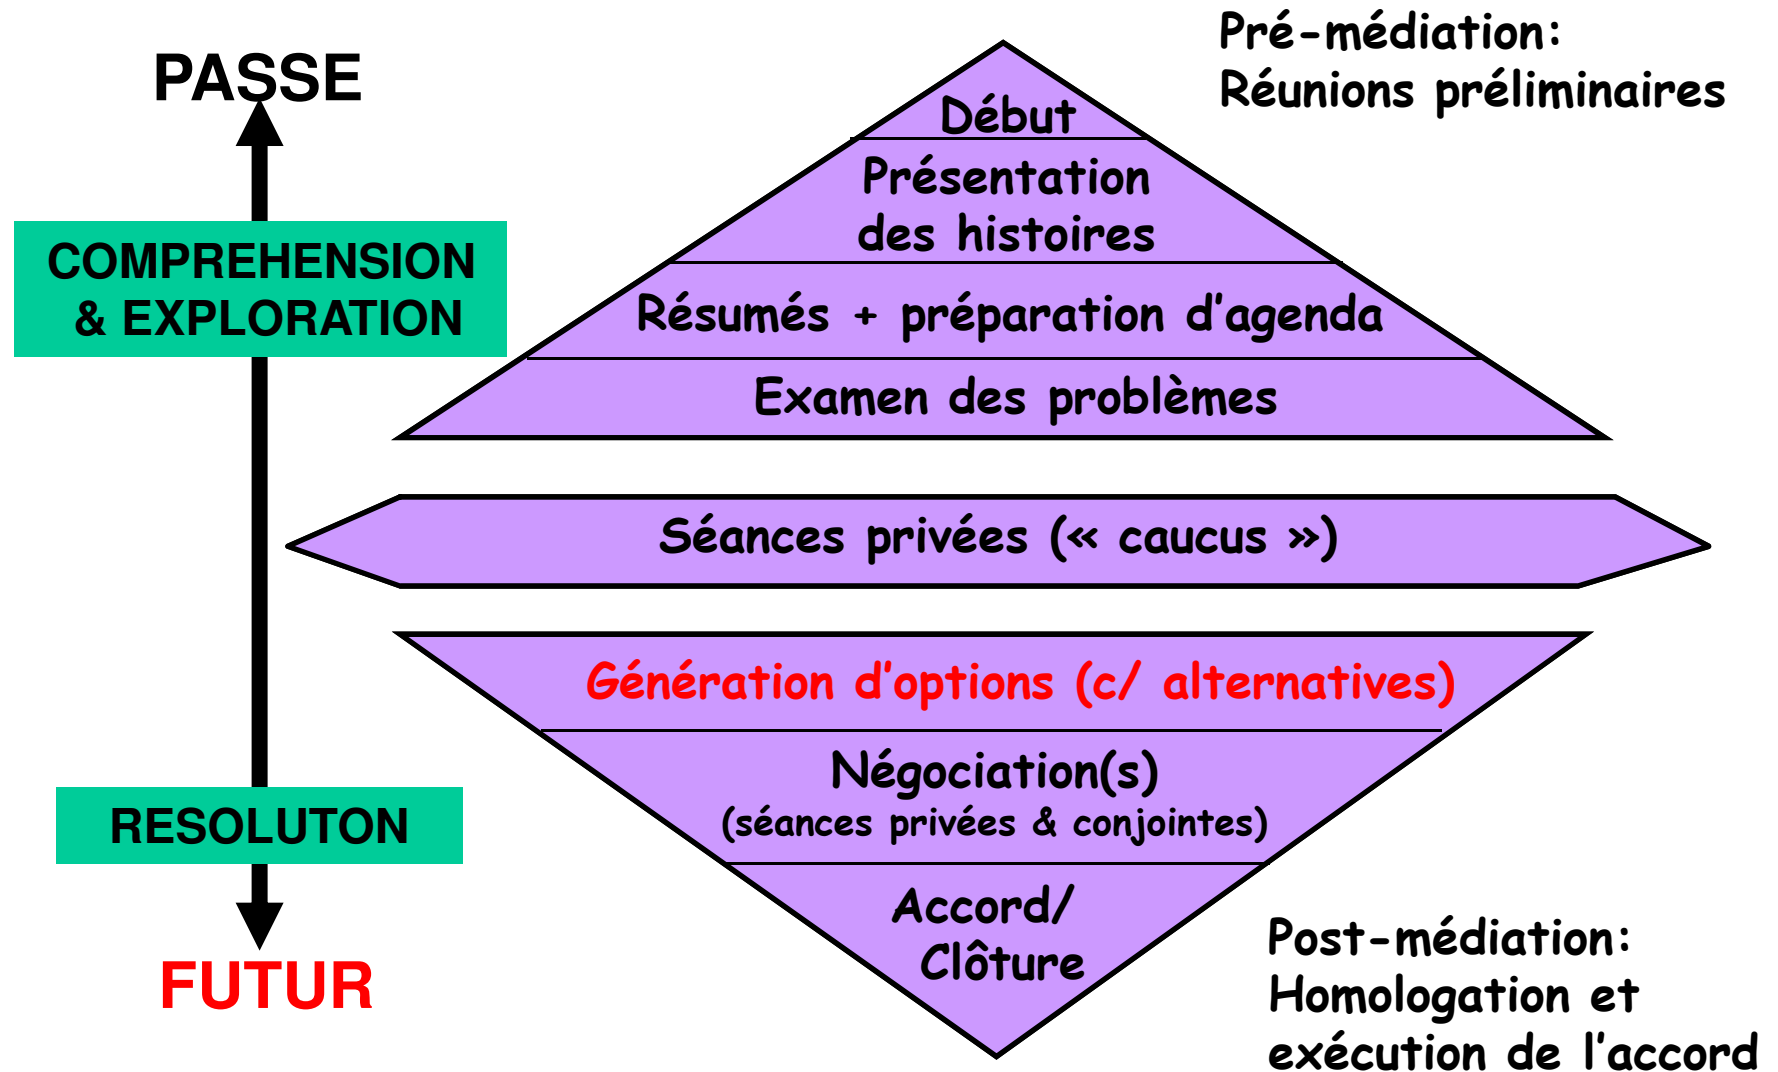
PASSE

COMPREHENSION & EXPLORATION

RESOLUTON

FUTUR

Pré-médiation: Réunions préliminaires

Début

Présentation des histoires

Résumés + préparation d'agenda

Examen des problèmes

Séances privées (« caucus »)

Génération d'options (c/ alternatives)

Négociation(s)
(séances privées & conjointes)

Accord/ Clôture

Post-médiation: Homologation et exécution de l'accord